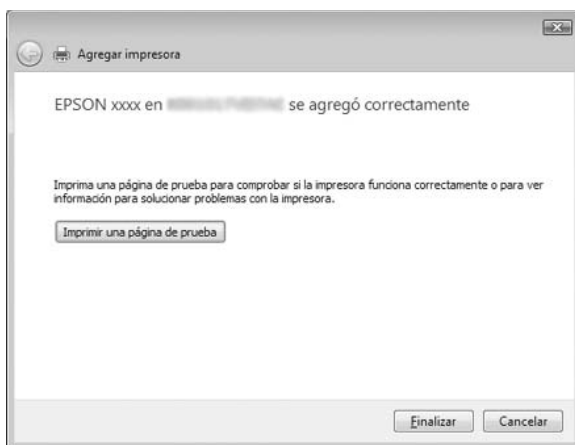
Agregar impresora

EPSON xxxx en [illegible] se agregó correctamente

Imprima una página de prueba para comprobar si la impresora funciona correctamente o para ver información para solucionar problemas con la impresora.

Imprimir una página de prueba

Finalizar

Cancelar